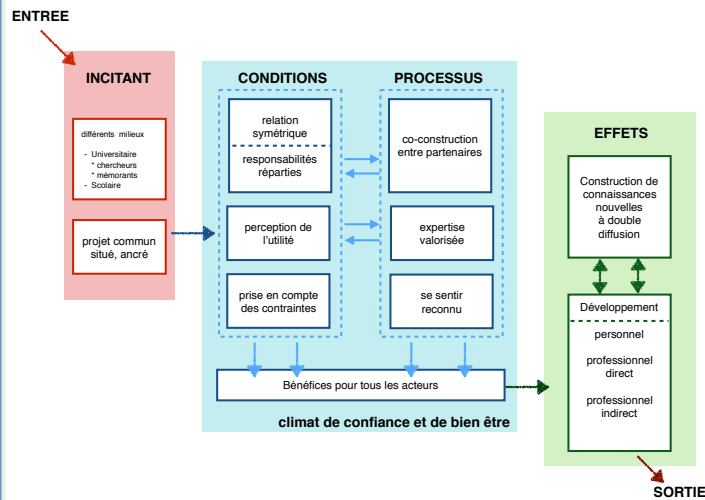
ENTREE

INCITANT

différents milieux

- Universitaire
 * chercheurs
 * mémorants
- Scolaire

projet commun situé, ancré

CONDITIONS

PROCESSUS

relation symétrique

responsabilités réparties

co-construction entre partenaires

perception de l'utilité

expertise valorisée

prise en compte des contraintes

se sentir reconnu

Bénéfices pour tous les acteurs

climat de confiance et de bien être

EFFETS

Construction de connaissances nouvelles à double diffusion

Développement

personnel

professionnel direct

professionnel indirect

SORTIE